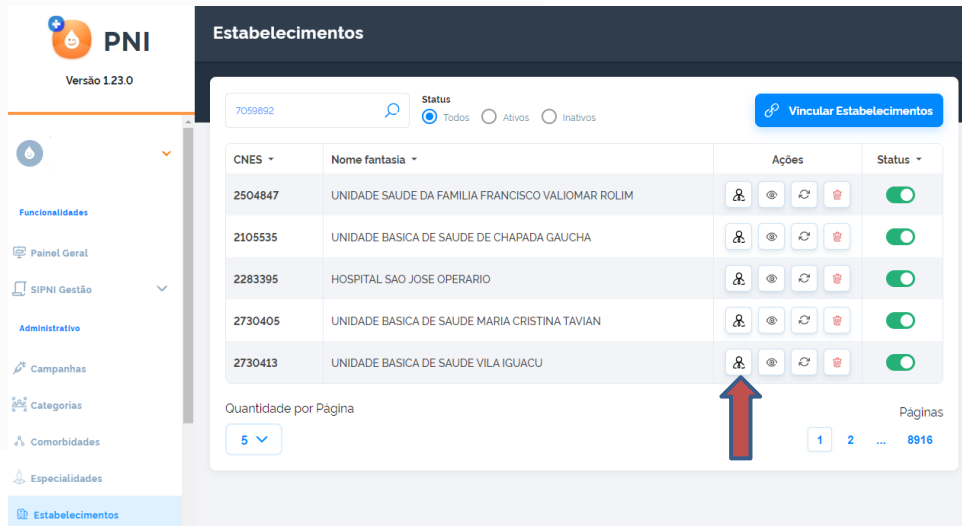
PNI
Versão 1.23.0

Funcionalidades

Painel Geral

SIPNI Gestão

Administrativo

Campanhas

Categorias

Comorbidades

Especialidades

Estabelecimentos

Estabelecimentos

7059892

Status
Todos Ativos Inativos

Vincular Estabelecimentos

| CNES | Nome fantasia | Ações | Status |
|---|---|---|---|
| 2504847 | UNIDADE SAUDE DA FAMILIA FRANCISCO VALIOMAR ROLIM | | |
| 2105535 | UNIDADE BASICA DE SAUDE DE CHAPADA GAUCHA | | |
| 2283395 | HOSPITAL SAO JOSE OPERARIO | | |
| 2730405 | UNIDADE BASICA DE SAUDE MARIA CRISTINA TAVIAN | | |
| 2730413 | UNIDADE BASICA DE SAUDE VILA IGUACU | | |

Quantidade por Página
5

Páginas
1 2 ... 8916